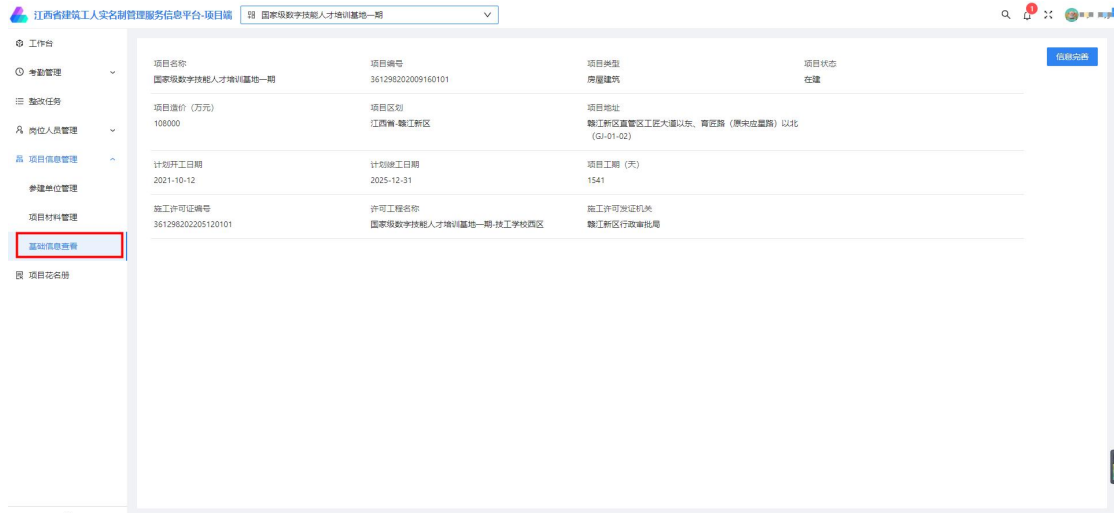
江西省建筑工人实名制管理服务信息平台-项目端 国家级数字技能人才培训基地一期

1

工作台
考勤管理
整改任务
岗位人员管理
项目信息管理
参建单位管理
项目材料管理
基础信息查看
项目花名册

信息完善

| 项目名称 | 项目编号 | 项目类型 | 项目状态 |
|---|---|---|---|
| 国家级数字技能人才培训基地一期 | 361298202009160101 | 房屋建筑 | 在建 |
| 项目造价（万元） | 项目区划 | 项目地址 | |
| 108000 | 江西省-赣江新区 | 赣江新区直管区工匠大道以东、育匠路（原宋应星路）以北（GJ-01-02） | |
| 计划开工日期 | 计划竣工日期 | 项目工期（天） | |
| 2021-10-12 | 2025-12-31 | 1541 | |
| 施工许可证编号 | 许可工程名称 | 施工许可发证机关 | |
| 361298202205120101 | 国家级数字技能人才培训基地一期-技工学校西区 | 赣江新区行政审批局 | |